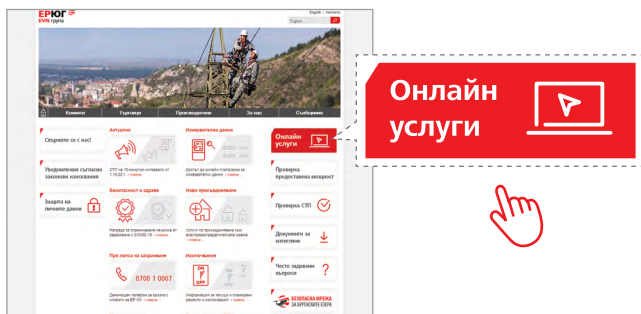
ЕР ЮГ
EVN група
English | Контакти
Търси

Клиенти
Търговци
Производители
За нас
Съобщения

Свържете се с нас!
Уведомления съгласно законови изисквания
Защита на личните данни

Актуално
Измервателни данни
Безопасност и здраве
Ново присъединяване
При липса на захранване
0700 1 0007
Изключвания
ON
OFF

Онлайн услуги
Проверка предоставена мощност
Проверка СТП
Документи за изтегляне
Често задавани въпроси
БЕЗОПАСНА МРЕЖА ЗА БЪРЗАШКИТЕ ЕЗЕРА

Онлайн
услуги